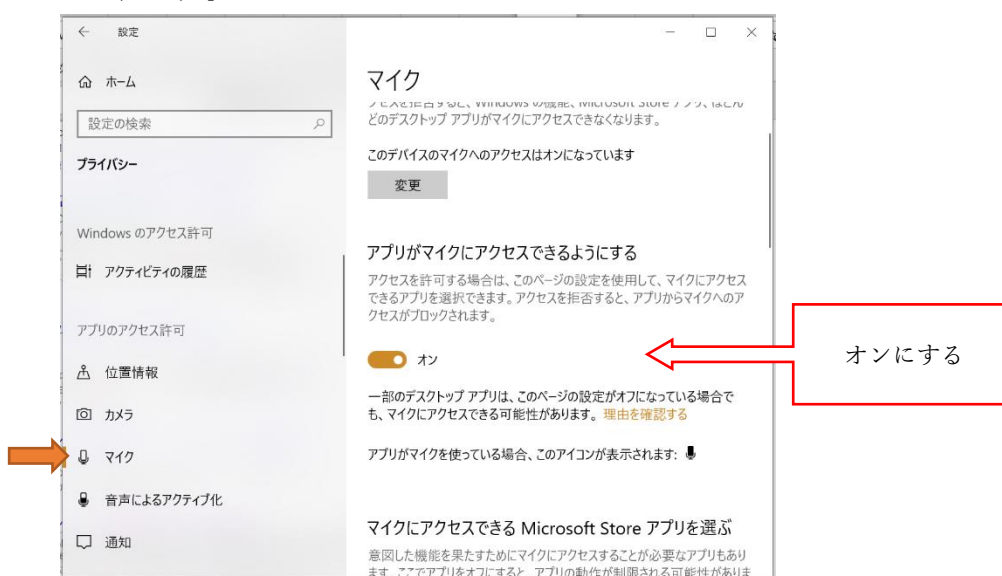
設定

ホーム

設定の検索

プライバシー

Windows のアクセス許可

アクティビティの履歴

アプリのアクセス許可

位置情報

カメラ

マイク

音声によるアクティブ化

通知

マイク

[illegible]どのデスクトップ アプリがマイクにアクセスできなくなります。

このデバイスのマイクへのアクセスはオンになっています

変更

アプリがマイクにアクセスできるようにする

アクセスを許可する場合は、このページの設定を使用して、マイクにアクセスできるアプリを選択できます。アクセスを拒否すると、アプリからマイクへのアクセスがブロックされます。

オン

一部のデスクトップ アプリは、このページの設定がオフになっている場合でも、マイクにアクセスできる可能性があります。理由を確認する

アプリがマイクを使っている場合、このアイコンが表示されます:

マイクにアクセスできる Microsoft Store アプリを選ぶ

意図した機能を果たすためにマイクにアクセスすることが必要なアプリもあります。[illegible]

オンにする